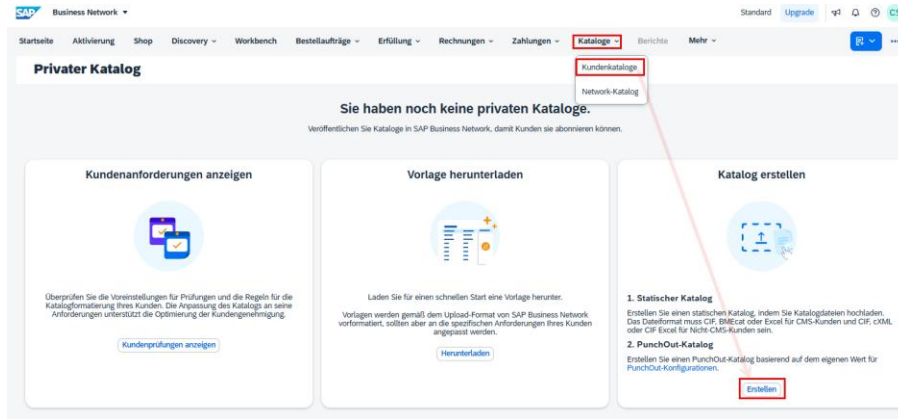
SAP Business Network ▾

Standard Upgrade CS

Startseite Aktivierung Shop Discovery ∨ Workbench Bestellaufträge ∨ Erfüllung ∨ Rechnungen ∨ Zahlungen ∨ Kataloge ∨ Berichte Mehr ∨

Privater Katalog

Kundenkataloge

Network-Katalog

Sie haben noch keine privaten Kataloge.

Veröffentlichen Sie Kataloge in SAP Business Network, damit Kunden sie abonnieren können.

Kundenanforderungen anzeigen

Überprüfen Sie die Voreinstellungen für Prüfungen und die Regeln für die Katalogformatierung Ihres Kunden. Die Anpassung des Katalogs an seine Anforderungen unterstützt die Optimierung der Kundengenehmigung.

Kundenprüfungen anzeigen

Vorlage herunterladen

Laden Sie für einen schnellen Start eine Vorlage herunter.

Vorlagen werden gemäß dem Upload-Format von SAP Business Network vorformatiert, sollten aber an die spezifischen Anforderungen Ihres Kunden angepasst werden.

Herunterladen

Katalog erstellen

1. Statischer Katalog

Erstellen Sie einen statischen Katalog, indem Sie Katalogdateien hochladen. Das Dateiformat muss CIF, BMEcat oder Excel für CMS-Kunden und CIF, cXML oder CIF Excel für Nicht-CMS-Kunden sein.

2. PunchOut-Katalog

Erstellen Sie einen PunchOut-Katalog basierend auf dem eigenen Wert für PunchOut-Konfigurationen.

Erstellen